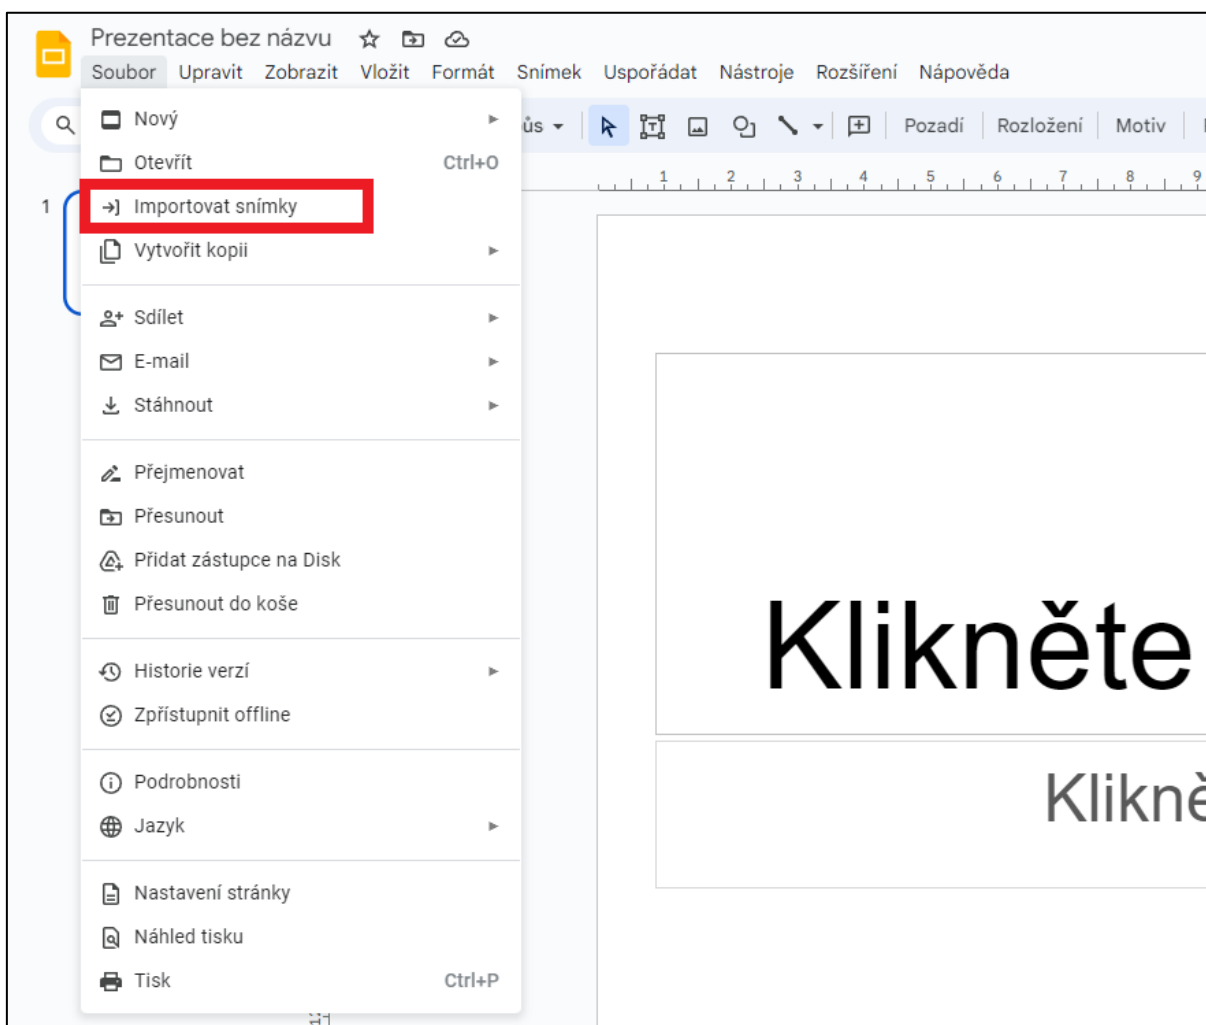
Prezentace bez názvu

Soubor Upravit Zobrazit Vložit Formát Snímek Uspořádat Nástroje Rozšíření Nápověda

ůs Pozadí Rozložení Motiv

1

Nový
Otevřít Ctrl+O
Importovat snímky
Vytvořit kopii

Sdílet
E-mail
Stáhnout

Přejmenovat
Přesunout
Přidat zástupce na Disk
Přesunout do koše

Historie verzí
Zpřístupnit offline

Podrobnosti
Jazyk

Nastavení stránky
Náhled tisku
Tisk Ctrl+P

1 2 3 4 5 6 7 8 9

Klikněte

Klikně